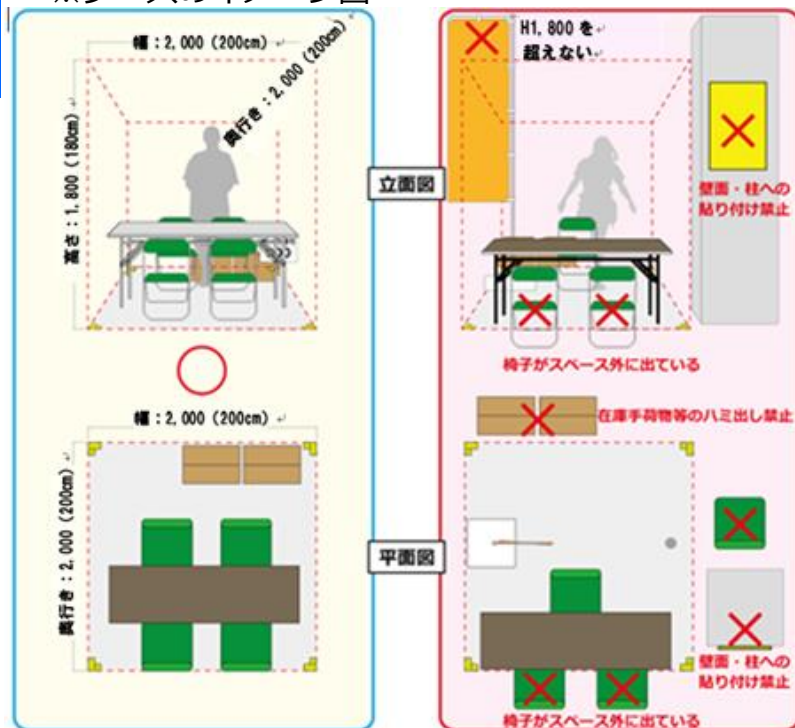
ブースのイメージ図

幅：2,000（200cm）

奥行き：2,000（200cm）

高さ：1,800（180cm）

H1,800を超えない

立面図

壁面・柱への貼り付け禁止

椅子がスペース外に出ている

幅：2,000（200cm）

在庫手荷物等のハミ出し禁止

奥行き：2,000（200cm）

平面図

壁面・柱への貼り付け禁止

椅子がスペース外に出ている